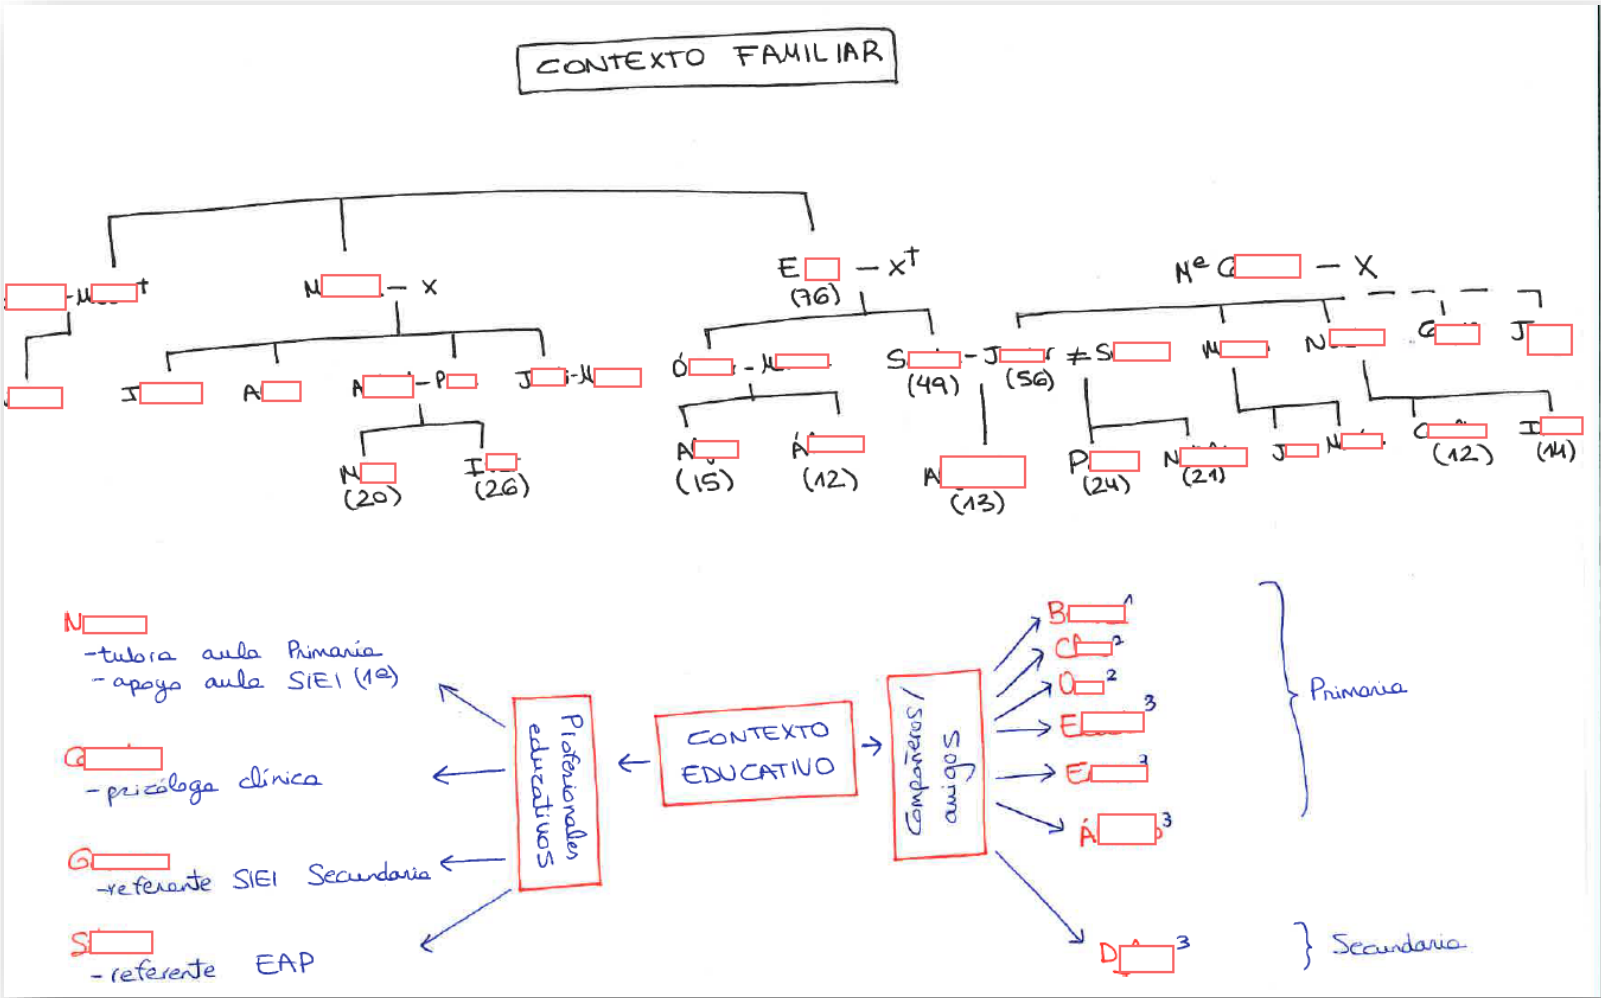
CONTEXTO FAMILIAR

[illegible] - M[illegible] †

N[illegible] - X

E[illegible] - X†
(76)

Nª C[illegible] - X

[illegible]

J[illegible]

A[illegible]

A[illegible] - P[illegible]

J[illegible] - M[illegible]

N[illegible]
(20)

I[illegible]
(26)

Ó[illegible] - M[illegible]

A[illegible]
(15)

Á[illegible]
(12)

S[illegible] - J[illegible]
(49) (56)

≠ S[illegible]

A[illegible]
(13)

M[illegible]

N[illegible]

G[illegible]

J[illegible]

P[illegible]
(24)

N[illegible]
(21)

J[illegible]

M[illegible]

C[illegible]
(12)

I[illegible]
(14)

N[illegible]
-tutora aula Primaria
-apoyo aula SIEI (1ª)

C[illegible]
-psicóloga clínica

G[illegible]
-referente SIEI Secundaria

S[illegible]
-referente EAP

Profesionales educativos

CONTEXTO EDUCATIVO

Compañeros / amigos

B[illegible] 1

C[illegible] 2

O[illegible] 2

E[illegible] 3

E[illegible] 1

Á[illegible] 3

D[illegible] 3

} Primaria

} Secundaria